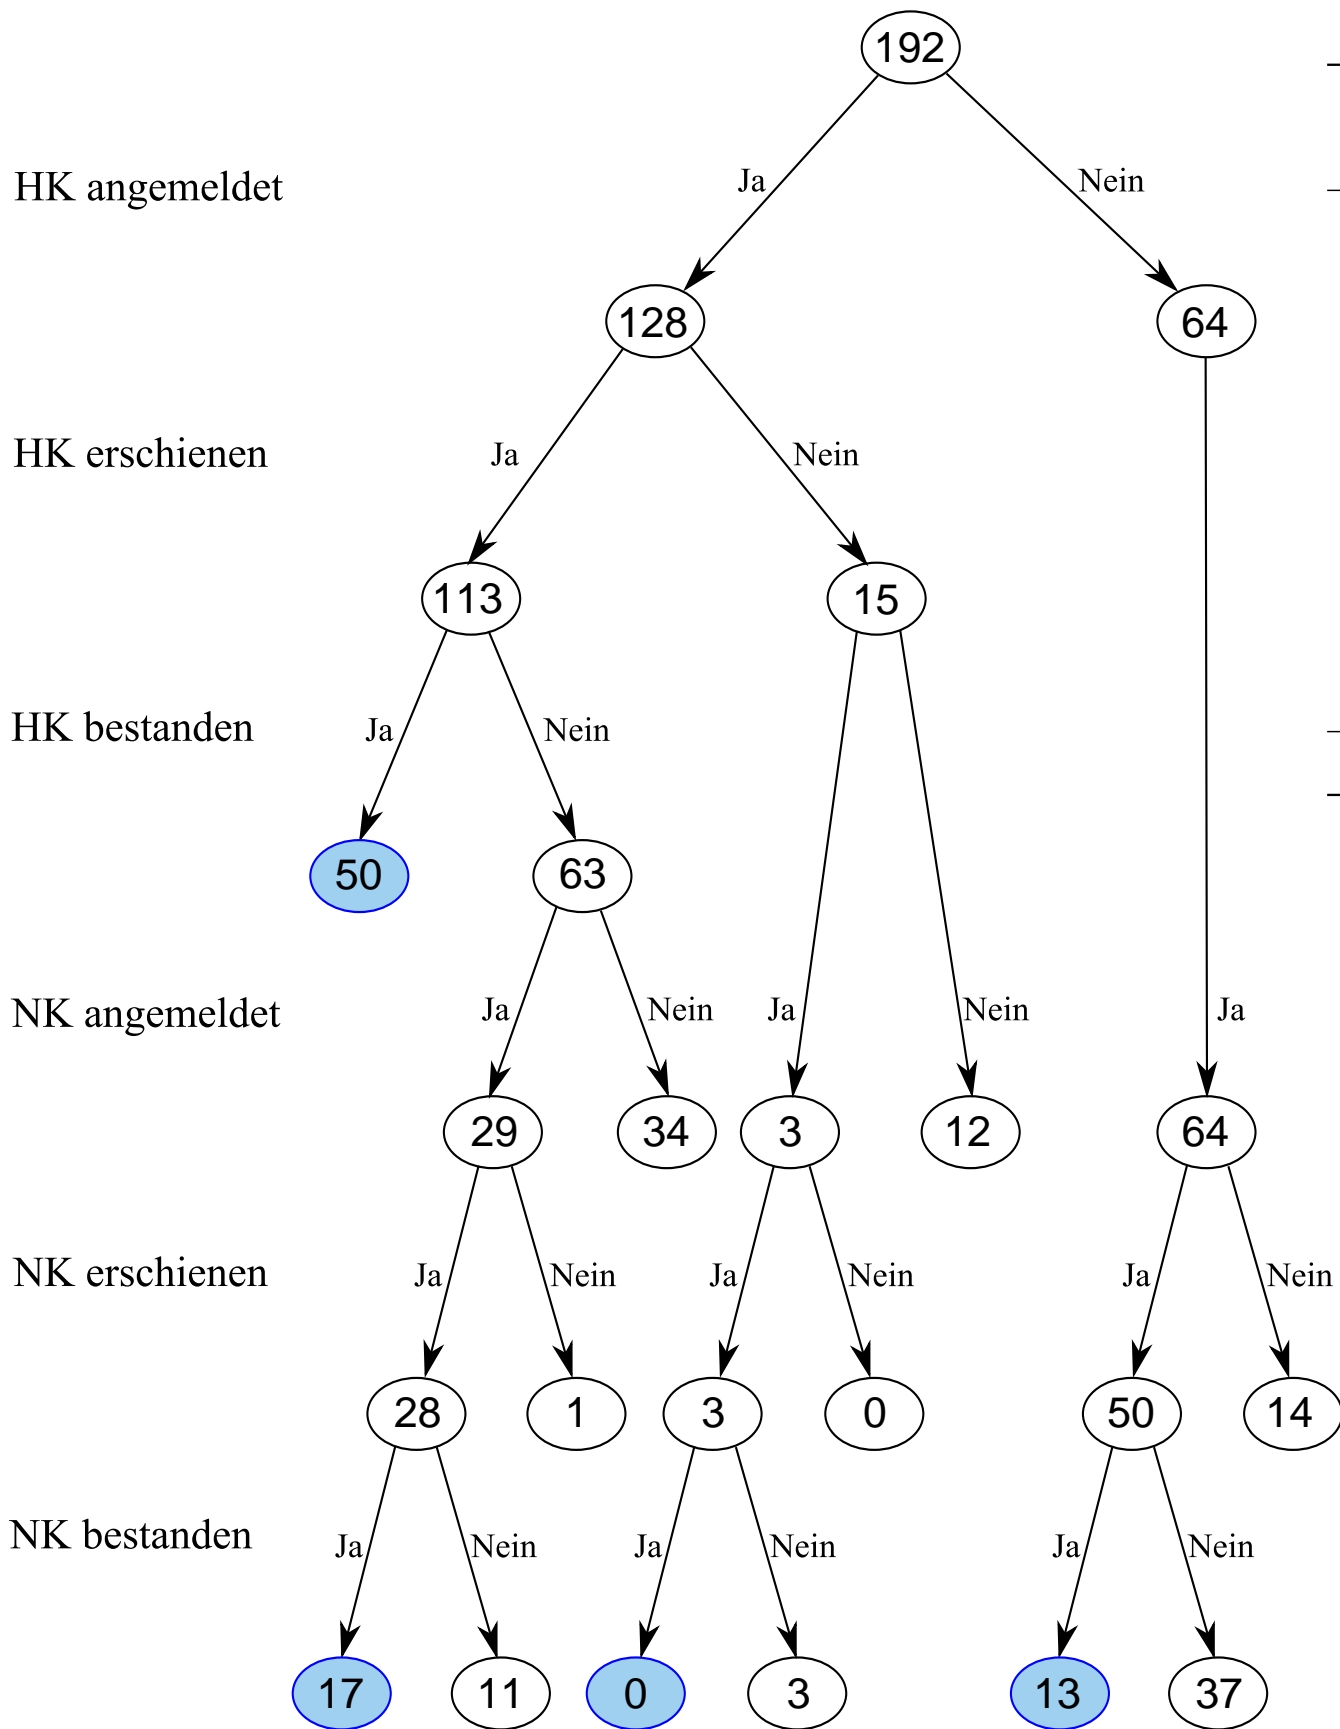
192
HK angemeldet
Ja
Nein
128
64
HK erschienen
Ja
Nein
113
15
HK bestanden
Ja
Nein
50
63
NK angemeldet
Ja
Nein
Ja
Nein
Ja
29
34
3
12
64
NK erschienen
Ja
Nein
Ja
Nein
Ja
Nein
28
1
3
0
50
14
NK bestanden
Ja
Nein
Ja
Nein
Ja
Nein
17
11
0
3
13
37